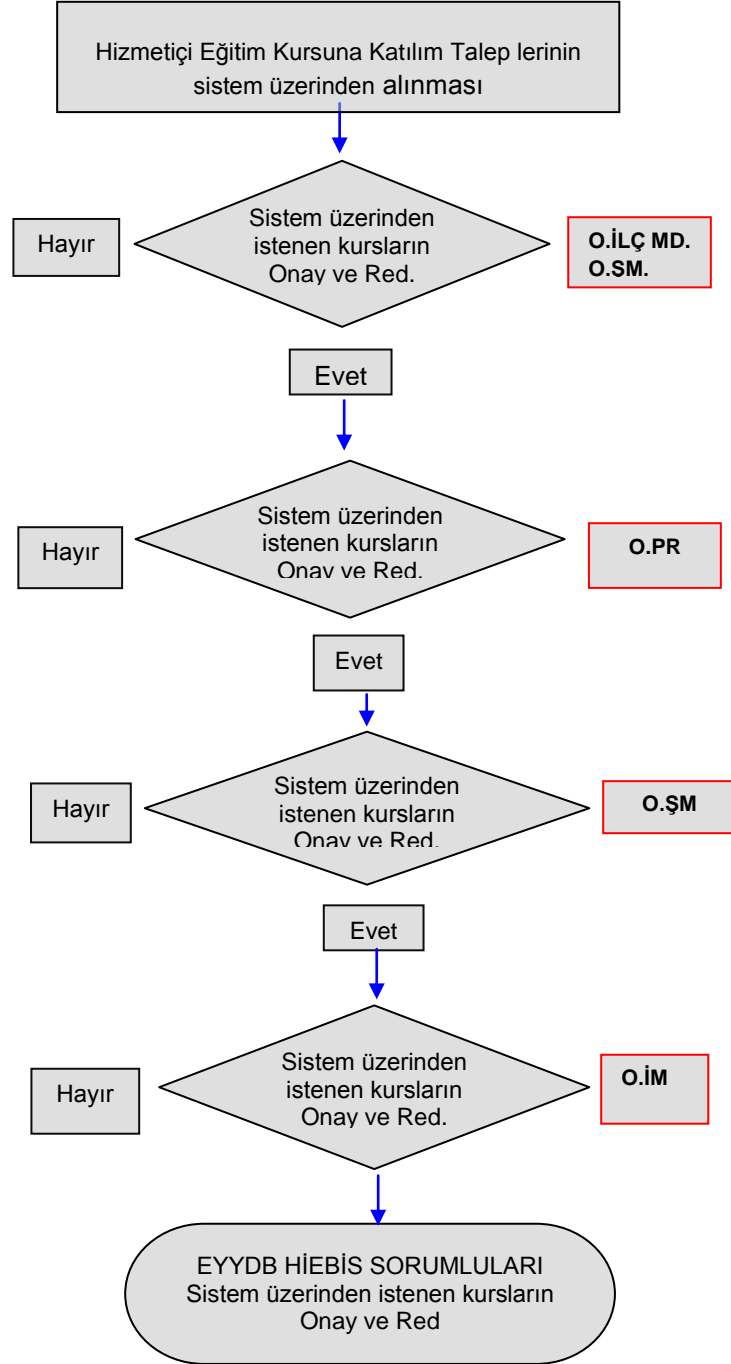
Hizmetiçi Eğitim Kursuna Katılım Talep lerinin sistem üzerinden alınması

Hayır

Sistem üzerinden istenen kursların Onay ve Red.

O.İLÇ MD.
O.SM.

Evet

Hayır

Sistem üzerinden istenen kursların Onay ve Red.

O.PR

Evet

Hayır

Sistem üzerinden istenen kursların Onay ve Red.

O.ŞM

Evet

Hayır

Sistem üzerinden istenen kursların Onay ve Red.

O.İM

EYYDB HİEBİS SORUMLULARI
Sistem üzerinden istenen kursların Onay ve Red